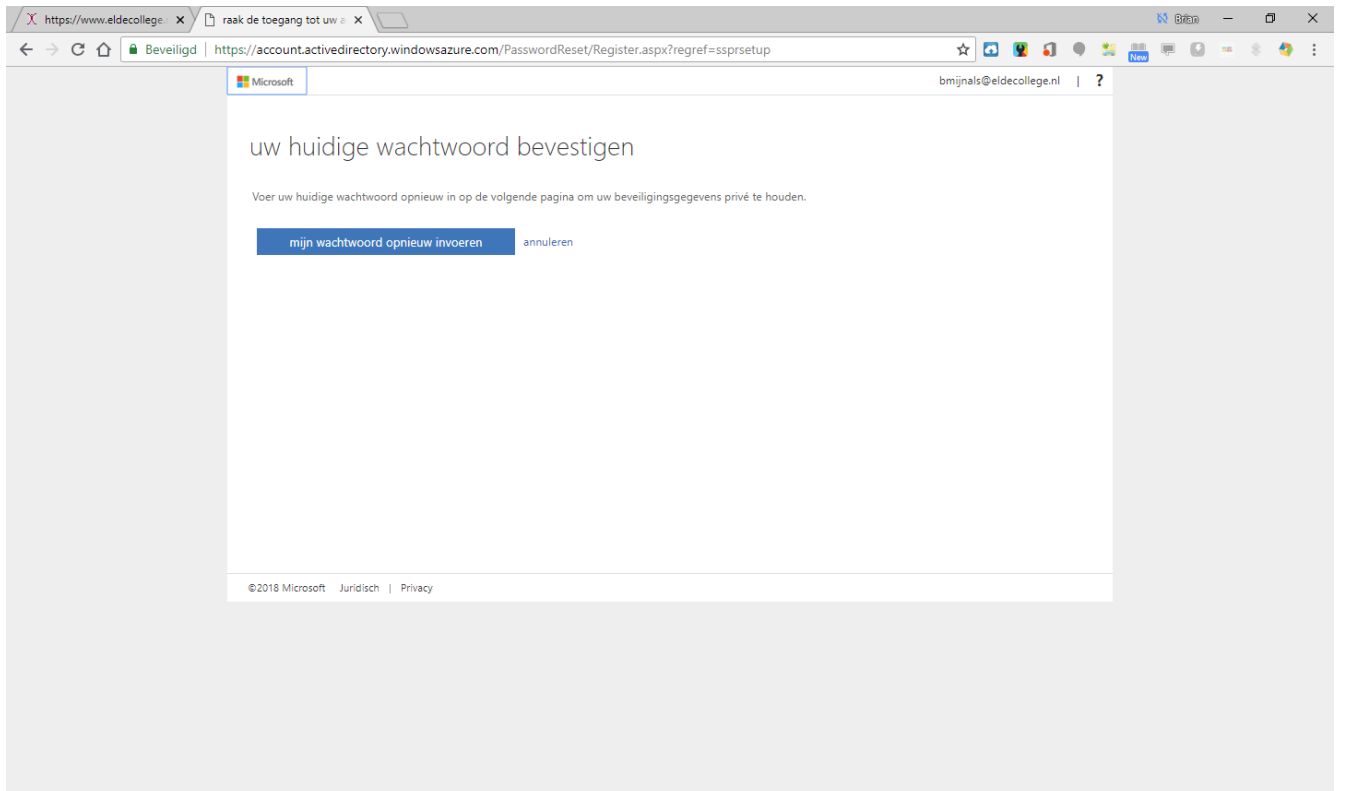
https://www.eldecollege.
raak de toegang tot uw a
Brian
Beveiligd | https://account.activedirectory.windowsazure.com/PasswordReset/Register.aspx?regref=ssprsetup
New

Microsoft
bmijnals@eldecollege.nl | ?

uw huidige wachtwoord bevestigen

Voer uw huidige wachtwoord opnieuw in op de volgende pagina om uw beveiligingsgegevens privé te houden.

mijn wachtwoord opnieuw invoeren
annuleren

©2018 Microsoft Juridisch | Privacy